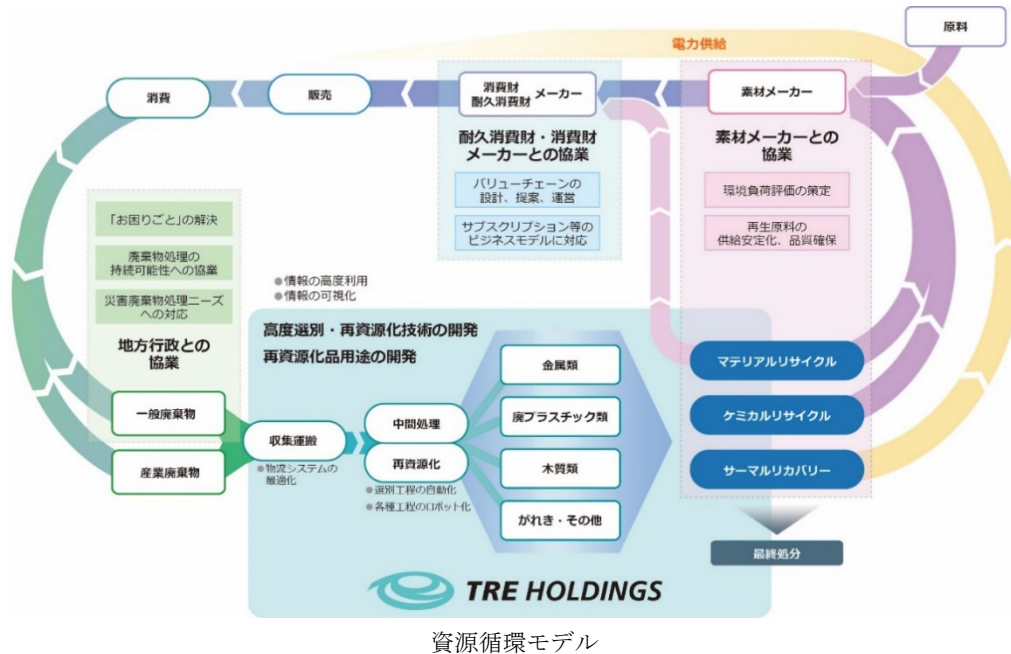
原料

電力供給

消費

販売

消費財
耐久消費財 メーカー

素材メーカー

耐久消費財・消費財メーカーとの協業

バリューチェーンの設計、提案、運営

サブスクリプション等のビジネスモデルに対応

素材メーカーとの協業

環境負荷評価の策定

再生原料の供給安定化、品質確保

「お困りごと」の解決

廃棄物処理の持続可能性への協業

災害廃棄物処理ニーズへの対応

地方行政との協業

●情報の高度利用
●情報の可視化

高度選別・再資源化技術の開発
再資源化品用途の開発

一般廃棄物

産業廃棄物

収集運搬

●物流システムの最適化

中間処理

再資源化

●選別工程の自動化
●各種工程のロボット化

金属類

廃プラスチック類

木質類

がれき・その他

マテリアルリサイクル

ケミカルリサイクル

サーマルリカバリー

最終処分

TRE HOLDINGS

資源循環モデル